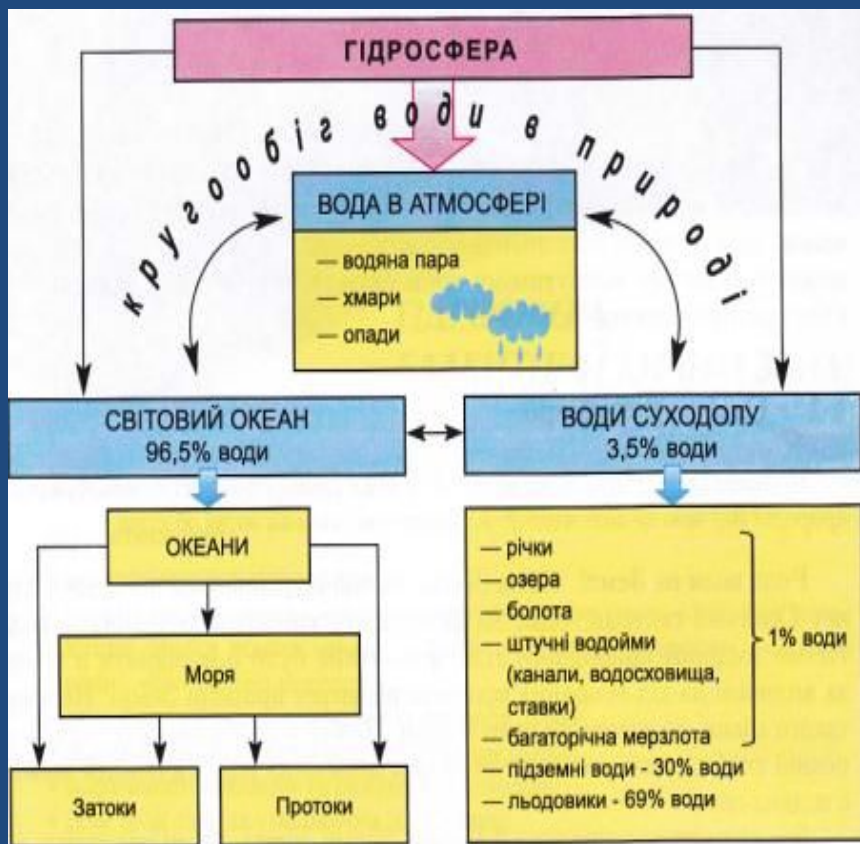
ГІДРОСФЕРА

кругообіг води в природі

ВОДА В АТМОСФЕРІ

— водяна пара
— хмари
— опади

СВІТОВИЙ ОКЕАН
96,5% води

ВОДИ СУХОДОЛУ
3,5% води

ОКЕАНИ

Моря

Затоки

Протоки

— річки
— озера
— болота
— штучні водойми (канали, водосховища, ставки)
— багаторічна мерзлота

1% води

— підземні води - 30% води
— льодовики - 69% води